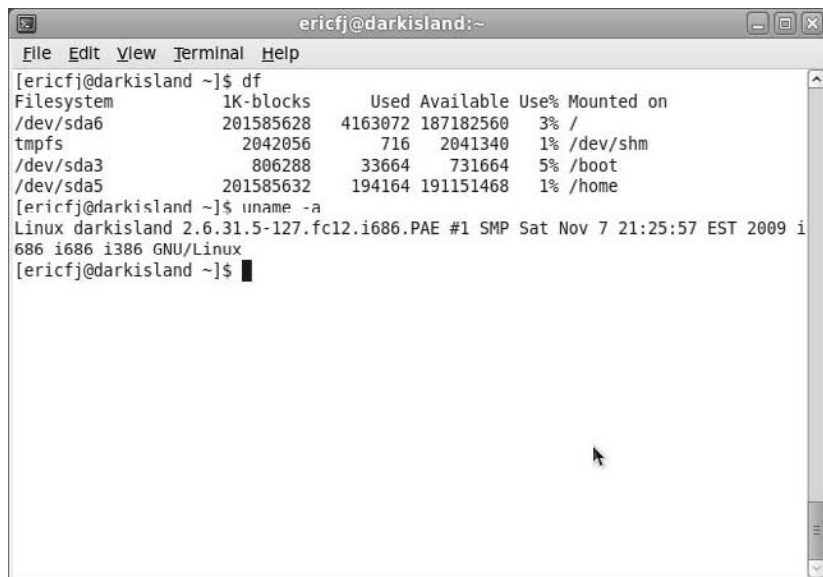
ericfj@darkisland:~

File Edit View Terminal Help

[ericfj@darkisland ~]$ df

| Filesystem | 1K-blocks | Used | Available | Use% | Mounted on |
|---|---|---|---|---|---|
| /dev/sda6 | 201585628 | 4163072 | 187182560 | 3% | / |
| tmpfs | 2042056 | 716 | 2041340 | 1% | /dev/shm |
| /dev/sda3 | 806288 | 33664 | 731664 | 5% | /boot |
| /dev/sda5 | 201585632 | 194164 | 191151468 | 1% | /home |

[ericfj@darkisland ~]$ uname -a
Linux darkisland 2.6.31.5-127.fc12.i686.PAE #1 SMP Sat Nov 7 21:25:57 EST 2009 i686 i686 i386 GNU/Linux
[ericfj@darkisland ~]$